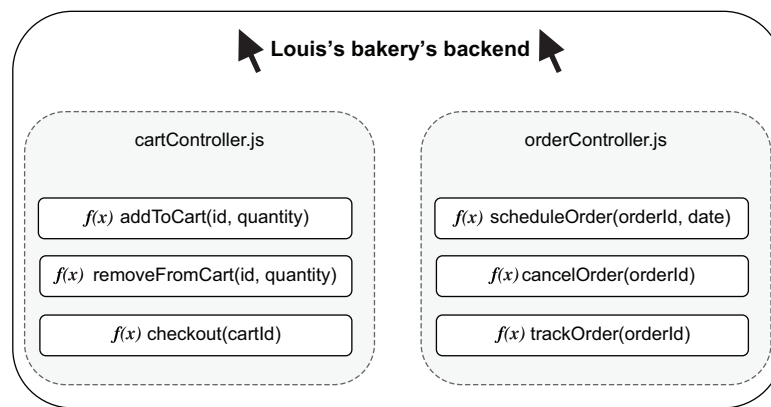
Louis's bakery's backend

cartController.js

$f(x)$ addToCart(id, quantity)

$f(x)$ removeFromCart(id, quantity)

$f(x)$ checkout(cartId)

orderController.js

$f(x)$ scheduleOrder(orderId, date)

$f(x)$ cancelOrder(orderId)

$f(x)$ trackOrder(orderId)